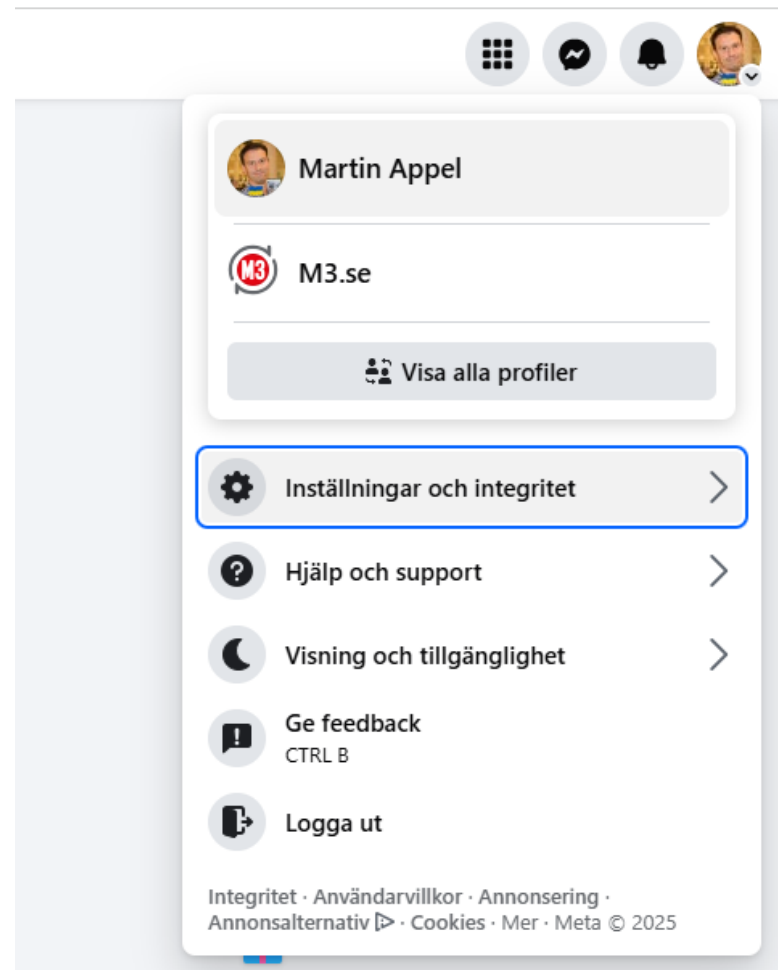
Martin Appel

M3

M3.se

Visa alla profiler

Inställningar och integritet

Hjälp och support

Visning och tillgänglighet

Ge feedback
CTRL B

Logga ut

Integritet · Användarvillkor · Annonsering · Annonsalternativ ▷ · Cookies · Mer · Meta © 2025